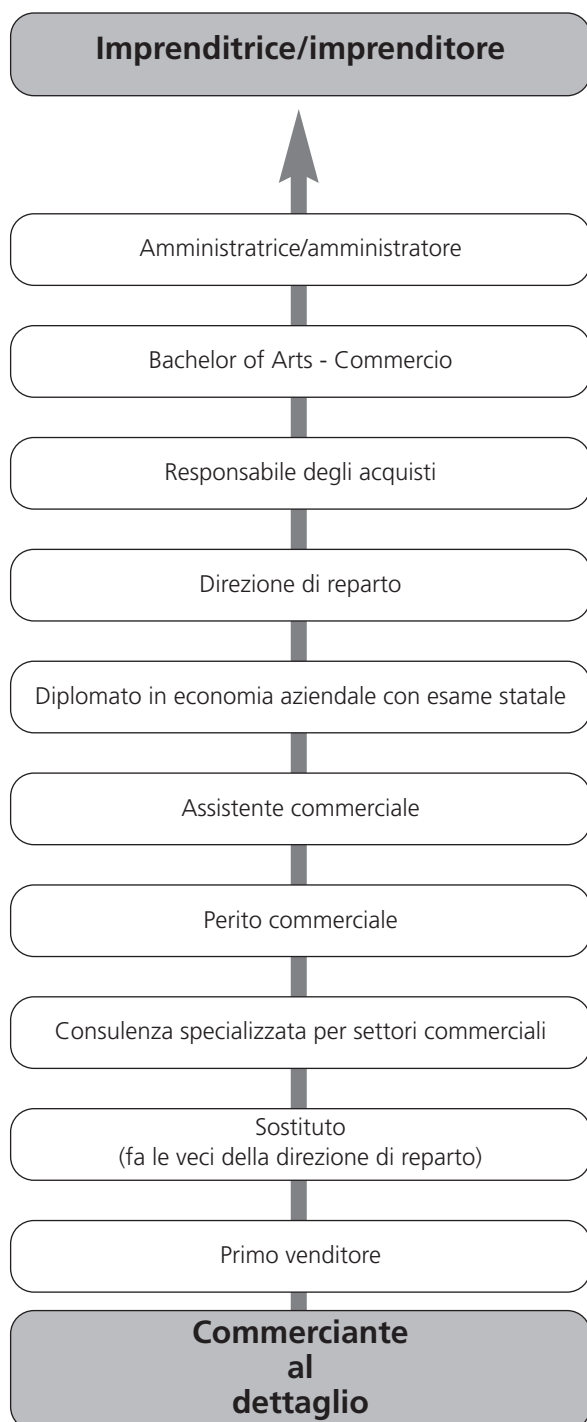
Imprenditrice/imprenditore

Amministratrice/amministratore

Bachelor of Arts - Commercio

Responsabile degli acquisti

Direzione di reparto

Diplomato in economia aziendale con esame statale

Assistente commerciale

Perito commerciale

Consulenza specializzata per settori commerciali

Sostituto
(fa le veci della direzione di reparto)

Primo venditore

Commerciante al dettaglio